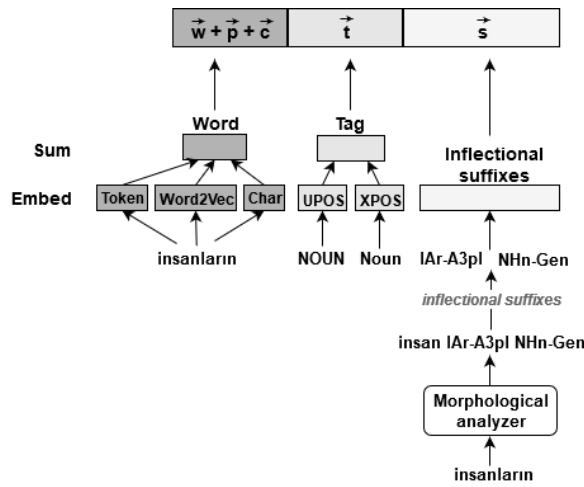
$\vec{w} + \vec{p} + \vec{c}$

$\vec{t}$

$\vec{s}$

Word

Tag

Sum

Inflectional suffixes

Embed

Token

Word2Vec

Char

UPOS

XPOS

insanların

NOUN

Noun

lAr-A3pl NHn-Gen

inflectional suffixes

insan lAr-A3pl NHn-Gen

Morphological analyzer

insanların